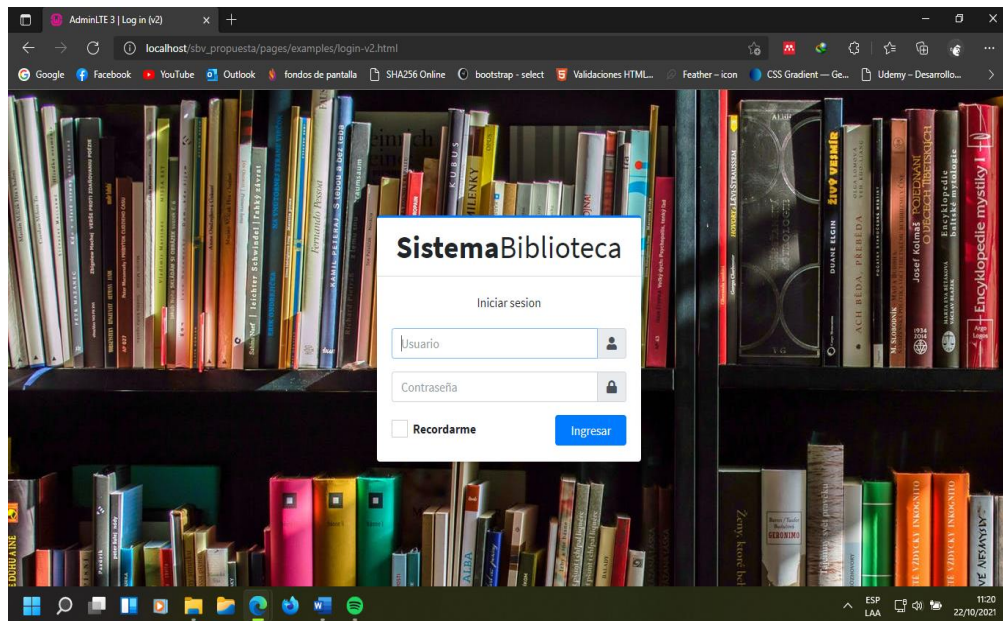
AdminLTE 3 | Log in (v2) ×

localhost/sbv_propuesta/pages/examples/login-v2.html

Google Facebook YouTube Outlook fondos de pantalla SHA256 Online bootstrap - select Validaciones HTML... Feather – icon CSS Gradient — Ge... Udemy – Desarrollo...

SistemaBiblioteca

Iniciar sesion

Usuario

Contraseña

Recordarme

Ingresar

ESP LAA

11:20 22/10/2021